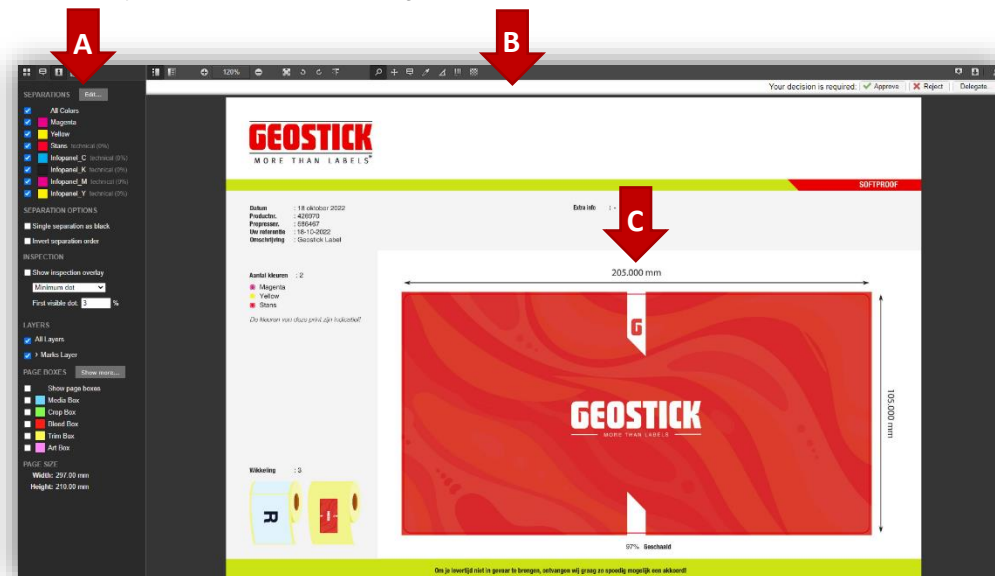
A

B

C

SEPARATIONS Edit...

All Colors
Magenta
Yellow
Stans technical (0%)
Infopanel_C technical (0%)
Infopanel_K technical (0%)
Infopanel_M technical (0%)
Infopanel_Y technical (0%)

SEPARATION OPTIONS

Single separation as black
Invert separation order

INSPECTION

Show inspection overlay
Minimum dot
First visible dot 3 %

LAYERS

All Layers
Marks Layer

PAGE BOXES Show more...

Show page boxes
Media Box
Crop Box
Bleed Box
Trim Box
Art Box

PAGE SIZE
Width: 297.00 mm
Height: 210.00 mm

120%

Your decision is required: Approve Reject Delegate

GEOSTICK
MORE THAN LABELS

SOFTPROOF

Datum : 18 oktober 2022
Productnr. : 426070
Prepresser. : 686467
Uw referentie : 18-10-2022
Omschrijving : Geostick Label

Extra info : -

Aantal kleuren : 2
Magenta
Yellow
Stans

De kleuren van deze print zijn indicatief!

205.000 mm

105.000 mm

GEOSTICK
MORE THAN LABELS

Wikkeling : 3

R

97% Geschaald

Om je levertijd niet in gevaar te brengen, ontvangen wij graag zo spoedig mogelijk een akkoord!